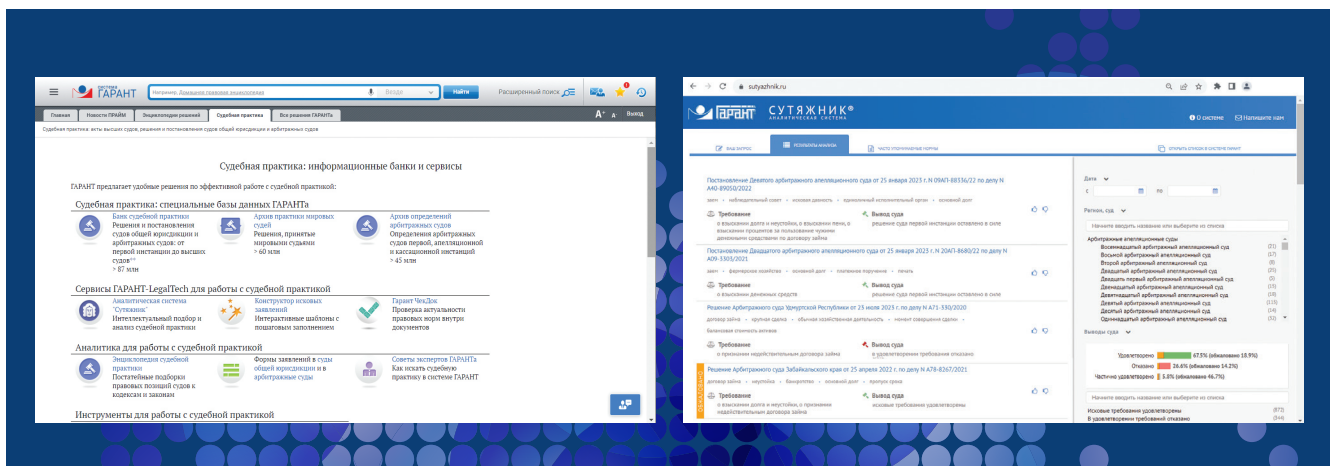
ГАРАНТ

Например: Домашняя правовая энциклопедия

Везде

Найти

Расширенный поиск

Главная | Новости ПРАЙМ | Энциклопедии решений | Судебная практика | Все решения ГАРАНТа

Судебная практика: акты высших судов, решения и постановления судов общей юрисдикции и арбитражных судов

Выход

Судебная практика: информационные банки и сервисы

ГАРАНТ предлагает удобные решения по эффективной работе с судебной практикой:

Судебная практика: специальные базы данных ГАРАНТа

Банк судебной практики
Решения и постановления судов общей юрисдикции и арбитражных судов: от первой инстанции до высших судов
> 87 млн

Архив практики мировых судей
Решения, принятые мировыми судьями
> 60 млн

Архив определений арбитражных судов
Определения арбитражных судов первой, апелляционной и кассационной инстанций
> 45 млн

Сервисы ГАРАНТ-LegalTech для работы с судебной практикой

Аналитическая система "Сутяжник"
Интеллектуальный подбор и анализ судебной практики

Конструктор исковых заявлений
Интерактивные шаблоны с пошаговым заполнением

Гарант ЧекДок
Проверка актуальности правовых норм внутри документов

Аналитика для работы с судебной практикой

Энциклопедия судебной практики
Постатейные подборки правовых позиций судов к кодексам и законам

Формы заявлений в суды общей юрисдикции и в арбитражные суды

Советы экспертов ГАРАНТа
Как искать судебную практику в системе ГАРАНТ

Инструменты для работы с судебной практикой

sutyazhnik.ru

ГАРАНТ СУТЯЖНИК® АНАЛИТИЧЕСКАЯ СИСТЕМА

О системе

Напишите нам

ВАШ ЗАПРОС | РЕЗУЛЬТАТ АНАЛИЗА | ЧАСТО ПРИМЕНЯЕМЫЕ НОРМЫ | ОТКРЫТЬ СПИСОК В СИСТЕМЕ ГАРАНТ

Постановление Девятого арбитражного апелляционного суда от 25 января 2023 г. N 09АП-88336/22 по делу N А40-89050/2022

Требование
о взыскании долга и неустойки, о взыскании пени, о взыскании процентов за пользование чужими денежными средствами по договору займа

Вывод суда
решение суда первой инстанции оставлено в силе

Постановление Двадцатого арбитражного апелляционного суда от 25 января 2023 г. N 20АП-8680/22 по делу N А09-3303/2021

Требование
о взыскании денежных средств

Вывод суда
решение суда первой инстанции оставлено в силе

Решение Арбитражного суда Удмуртской Республики от 25 июля 2023 г. по делу N А71-330/2020

Требование
о признании недействительным договора займа

Вывод суда
в удовлетворении требования отказано

Решение Арбитражного суда Забайкальского края от 25 апреля 2022 г. по делу N А78-8267/2021

Требование
о взыскании долга и неустойки, о признании недействительным договора займа

Вывод суда
исковые требования удовлетворены

Дата
с по

Регион, суд

Начните вводить название или выберите из списка

Арбитражные апелляционные суды
Восемнадцатый арбитражный апелляционный суд
Восьмой арбитражный апелляционный суд
Второй арбитражный апелляционный суд
Двадцатый арбитражный апелляционный суд
Двадцать первый арбитражный апелляционный суд
Двенадцатый арбитражный апелляционный суд
Девятнадцатый арбитражный апелляционный суд
Девятый арбитражный апелляционный суд
Десятый арбитражный апелляционный суд
Одиннадцатый арбитражный апелляционный суд

Выводы суда

Удовлетворено 67.5% (обжаловано 18.9%)
Отказано 26.6% (обжаловано 14.2%)
Частично удовлетворено 5.8% (обжаловано 46.7%)

Начните вводить название или выберите из списка

Исковые требования удовлетворены
В удовлетворении требований отказано